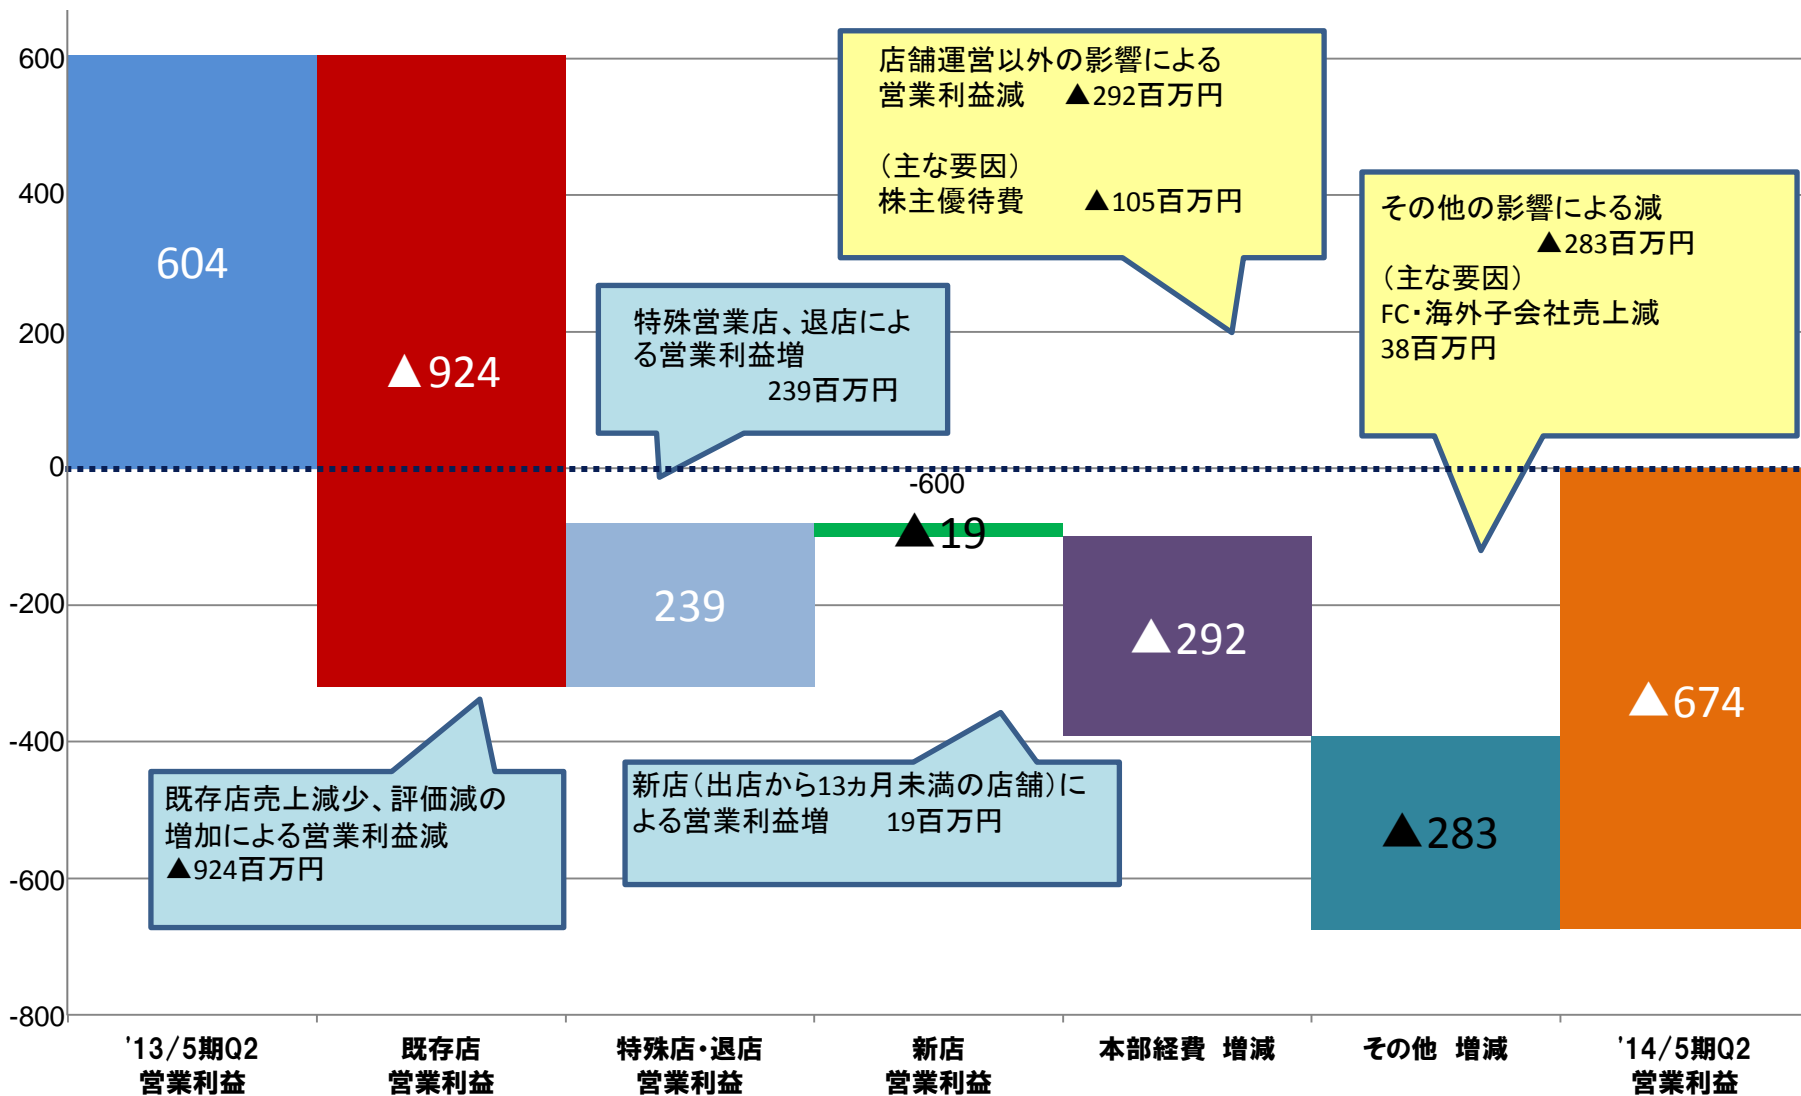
600
400
200
0
-200
-400
-600
-800

604

▲924

店舗運営以外の影響による
営業利益減　▲292百万円

（主な要因）
株主優待費　▲105百万円

特殊営業店、退店による営業利益増
239百万円

その他の影響による減
▲283百万円
（主な要因）
FC・海外子会社売上減
38百万円

-600
▲19

239

▲292

▲674

▲283

既存店売上減少、評価減の増加による営業利益減
▲924百万円

新店（出店から13ヵ月未満の店舗）による営業利益増　19百万円

'13/5期Q2 営業利益
既存店 営業利益
特殊店・退店 営業利益
新店 営業利益
本部経費 増減
その他 増減
'14/5期Q2 営業利益